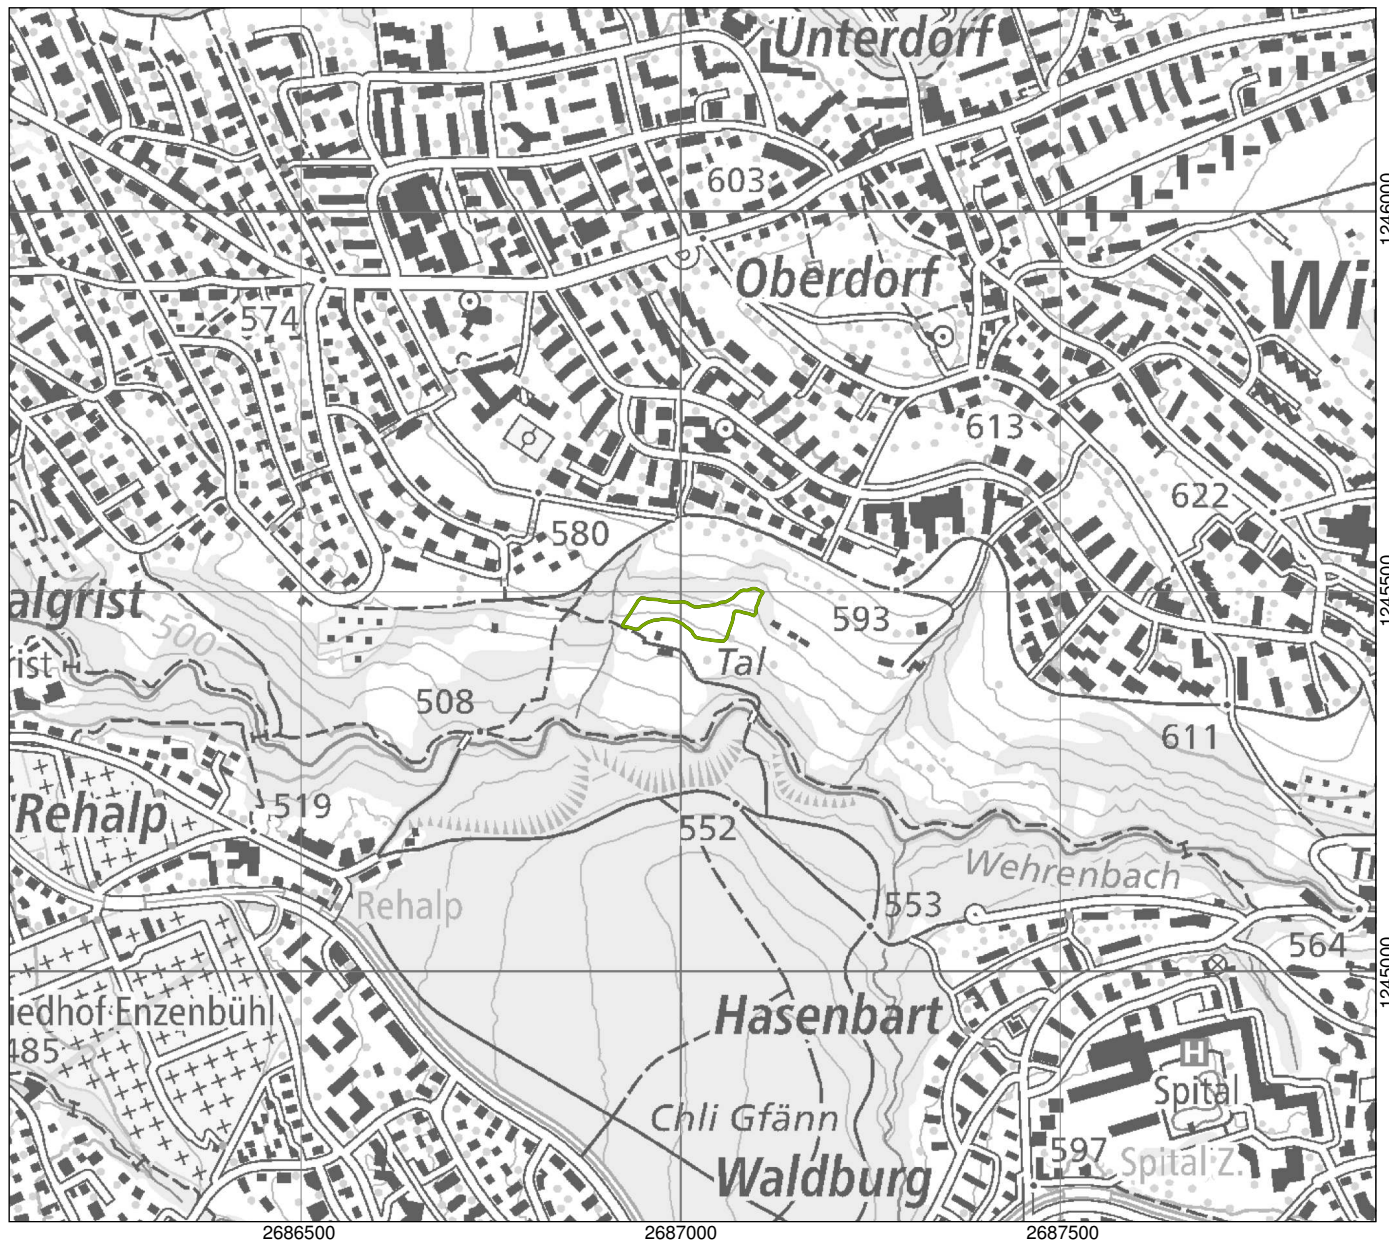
Unterdorf
603
Oberdorf
Wi
574
613
622
580
algrist
593
rist
500
Tal
508
611
Rehalp
519
552
Wehrenbach
Rehalp
553
564
iedhof Enzenbühl
485
Hasenbart
H
Spital
Chli Gfänn
597
Spital Z.
Waldburg
1246000
1245500
1245000
2686500
2687000
2687500